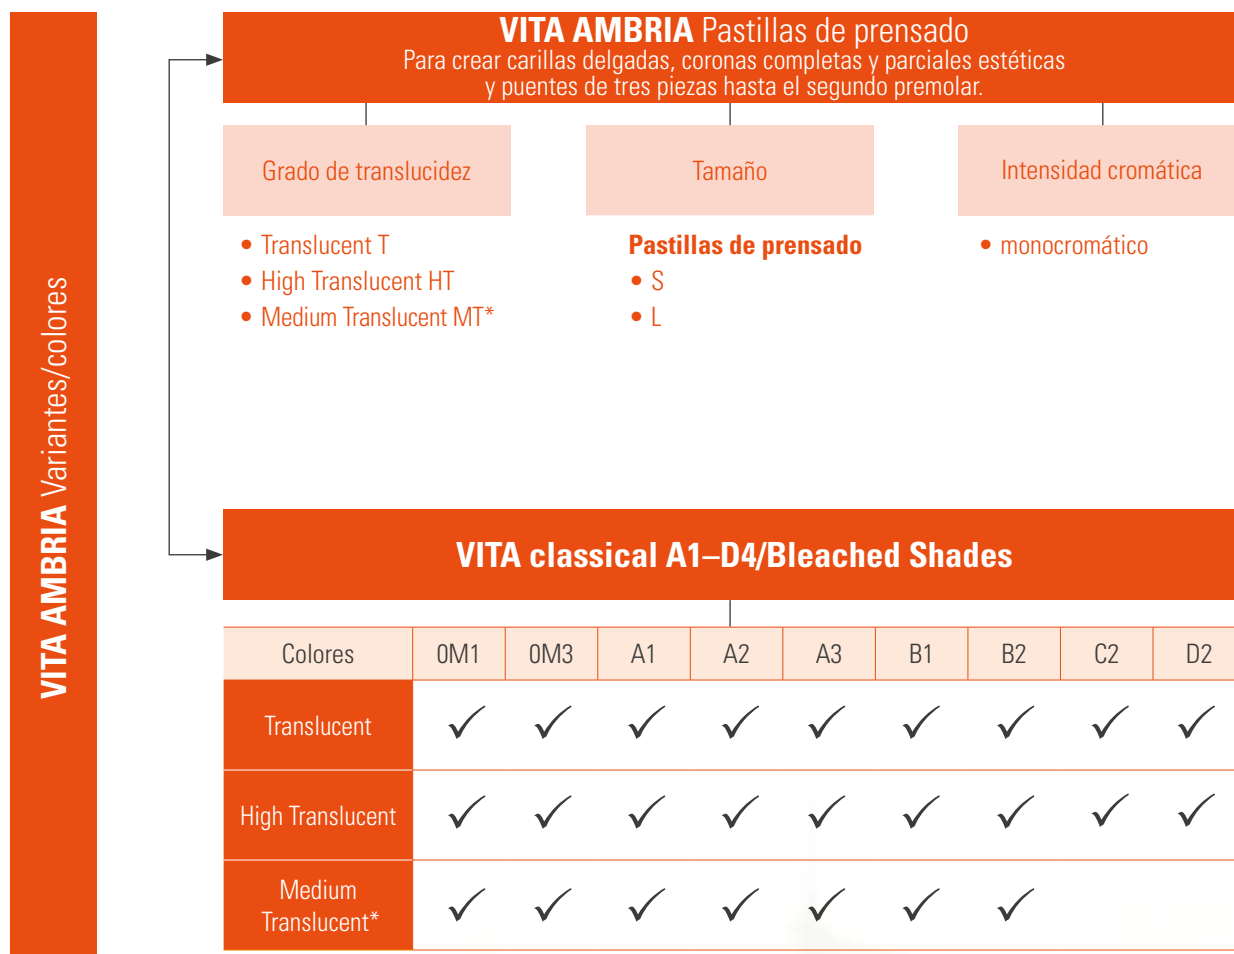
VITA AMBRIA Variantes/colores

VITA AMBRIA Pastillas de prensado
Para crear carillas delgadas, coronas completas y parciales estéticas y puentes de tres piezas hasta el segundo premolar.

Grado de translucidez
• Translucent T
• High Translucent HT
• Medium Translucent MT*

Tamaño
Pastillas de prensado
• S
• L

Intensidad cromática
• monocromático

VITA classical A1–D4/Bleached Shades

| Colores | 0M1 | 0M3 | A1 | A2 | A3 | B1 | B2 | C2 | D2 |
|---|---|---|---|---|---|---|---|---|---|
| Translucent | ✓ | ✓ | ✓ | ✓ | ✓ | ✓ | ✓ | ✓ | ✓ |
| High Translucent | ✓ | ✓ | ✓ | ✓ | ✓ | ✓ | ✓ | ✓ | ✓ |
| Medium Translucent* | ✓ | ✓ | ✓ | ✓ | ✓ | ✓ | ✓ | | |